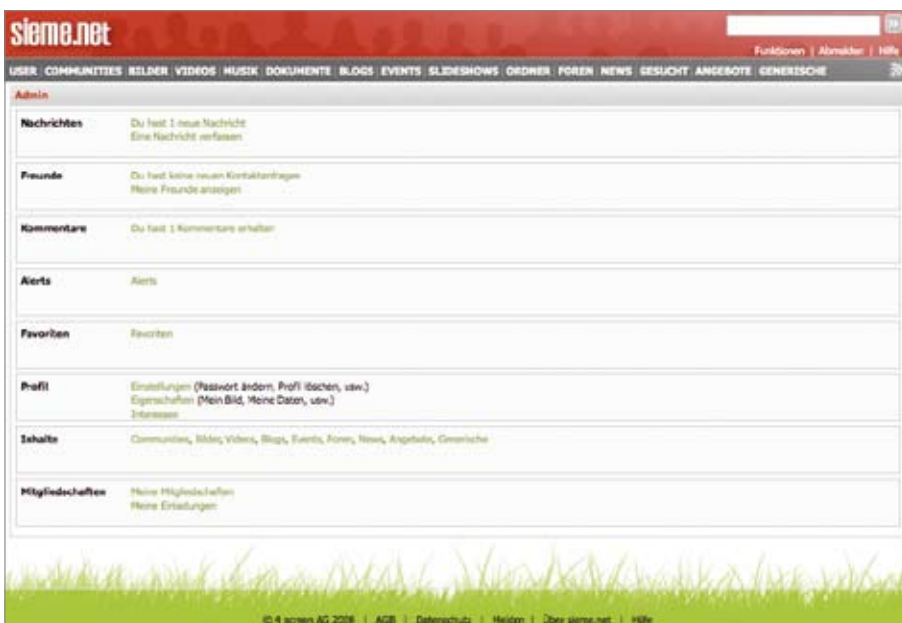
sieme.net

Funktionen | Abmelden | Hilfe

USER COMMUNITIES BILDER VIDEOS MUSIK DOKUMENTE BLOGS EVENTS SLIDESHOWS ORDNER FOREN NEWS GESUCHT ANGEBOTE GENERISCHE

Admin

| | |
|---|---|
| Nachrichten | Du hast 1 neue Nachricht<br>Eine Nachricht verfassen |
| Freunde | Du hast keine neuen Kontaktanfragen<br>Meine Freunde anzeigen |
| Kommentare | Du hast 1 Kommentare erhalten |
| Alerts | Alerts |
| Favoriten | Favoriten |
| Profil | Einstellungen (Passwort ändern, Profil löschen, usw.)<br>Eigenschaften (Mein Bild, Meine Daten, usw.)<br>Interessen |
| Inhalte | Communities, Bilder, Videos, Blogs, Events, Foren, News, Angebote, Generische |
| Mitgliedschaften | Meine Mitgliedschaften<br>Meine Einladungen |

© 4 screen AG 2006 | AGB | Datenschutz | Melden | Über sieme.net | Hilfe